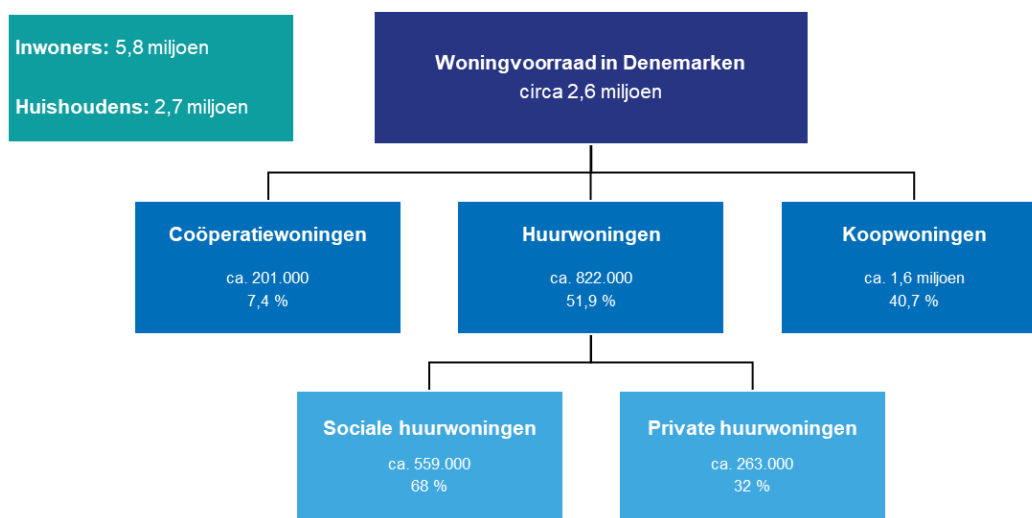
**Inwoners:** 5,8 miljoen

**Huishoudens:** 2,7 miljoen

**Woningvoorraad in Denemarken**
circa 2,6 miljoen

**Coöperatiewoningen**
ca. 201.000
7,4 %

**Huurwoningen**
ca. 822.000
51,9 %

**Koopwoningen**
ca. 1,6 miljoen
40,7 %

**Sociale huurwoningen**
ca. 559.000
68 %

**Private huurwoningen**
ca. 263.000
32 %